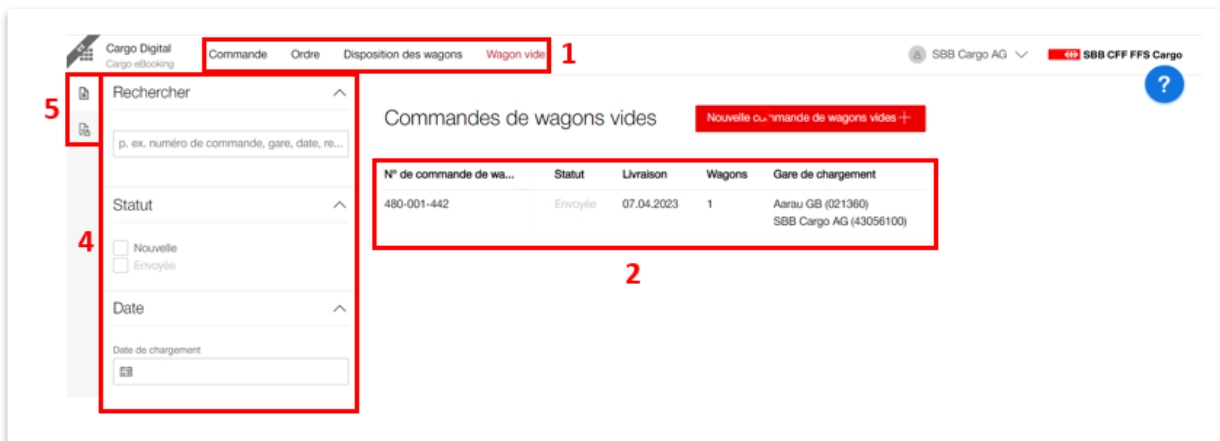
Cargo Digital
Cargo eBooking

Commande Ordre Disposition des wagons Wagon vide 1

SBB Cargo AG

SBB CFF FFS Cargo

?

5

Rechercher

p. ex. numéro de commande, gare, date, re...

Statut

4

Nouvelle
Envoyée

Date

Date de chargement

Commandes de wagons vides

Nouvelle commande de wagons vides +

| N° de commande de wa... | Statut | Livraison | Wagons | Gare de chargement |
|---|---|---|---|---|
| 480-001-442 | Envoyée | 07.04.2023 | 1 | Aarau GB (021360) SBB Cargo AG (43056100) |

2